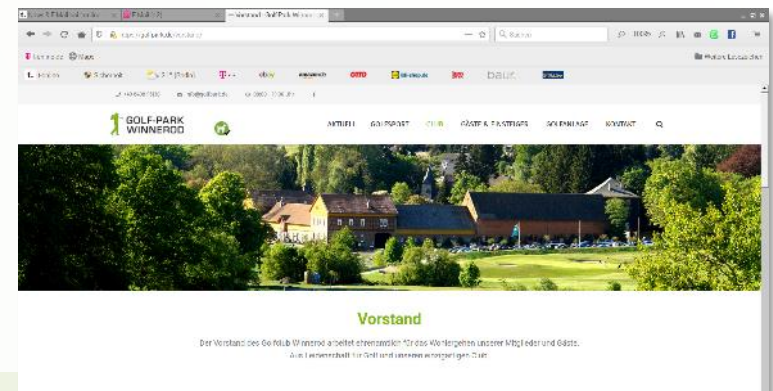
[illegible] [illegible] Vorstand - Golf-Park Winnerod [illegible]

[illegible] Suchen

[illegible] Maps

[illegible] eBay amazon OTTO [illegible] bauR

GOLF-PARK WINNEROD

AKTUELL GOLFSPORT CLUB GÄSTE & EINSTEIGER GOLFANLAGE KONTAKT

Vorstand

Der Vorstand des Golfclub Winnerod arbeitet ehrenamtlich für das Wohlergehen unserer Mitglieder und Gäste. Aus Leidenschaft für Golf und unseren einzigartigen Club.